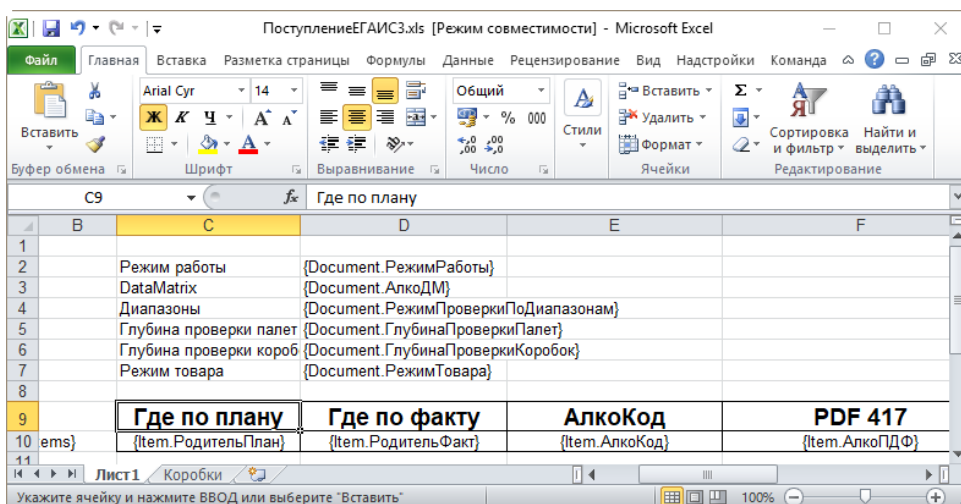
ПоступлениеЕГАИС3.xls [Режим совместимости] - Microsoft Excel

Файл Главная Вставка Разметка страницы Формулы Данные Рецензирование Вид Надстройки Команда

Вставить
Буфер обмена
Arial Cyr 14
Ж К Ч
Шрифт
Выравнивание
Общий
% 000
Число
Стили
Вставить
Удалить
Формат
Ячейки
Сортировка и фильтр
Найти и выделить
Редактирование

C9 Где по плану

| | B | C | D | E | F |
|---|---|---|---|---|---|
| 1 | | | | | |
| 2 | | Режим работы | {Document.РежимРаботы} | | |
| 3 | | DataMatrix | {Document.АлкоДМ} | | |
| 4 | | Диапазоны | {Document.РежимПроверкиПоДиапазонам} | | |
| 5 | | Глубина проверки палет | {Document.ГлубинаПроверкиПалет} | | |
| 6 | | Глубина проверки короб | {Document.ГлубинаПроверкиКоробок} | | |
| 7 | | Режим товара | {Document.РежимТовара} | | |
| 8 | | | | | |
| 9 | | Где по плану | Где по факту | АлкоКод | PDF 417 |
| 10 | ems} | {Item.РодительПлан} | {Item.РодительФакт} | {Item.АлкоКод} | {Item.АлкоПДФ} |
| 11 | | | | | |

Лист1 Коробки

Укажите ячейку и нажмите ВВОД или выберите "Вставить"
100%